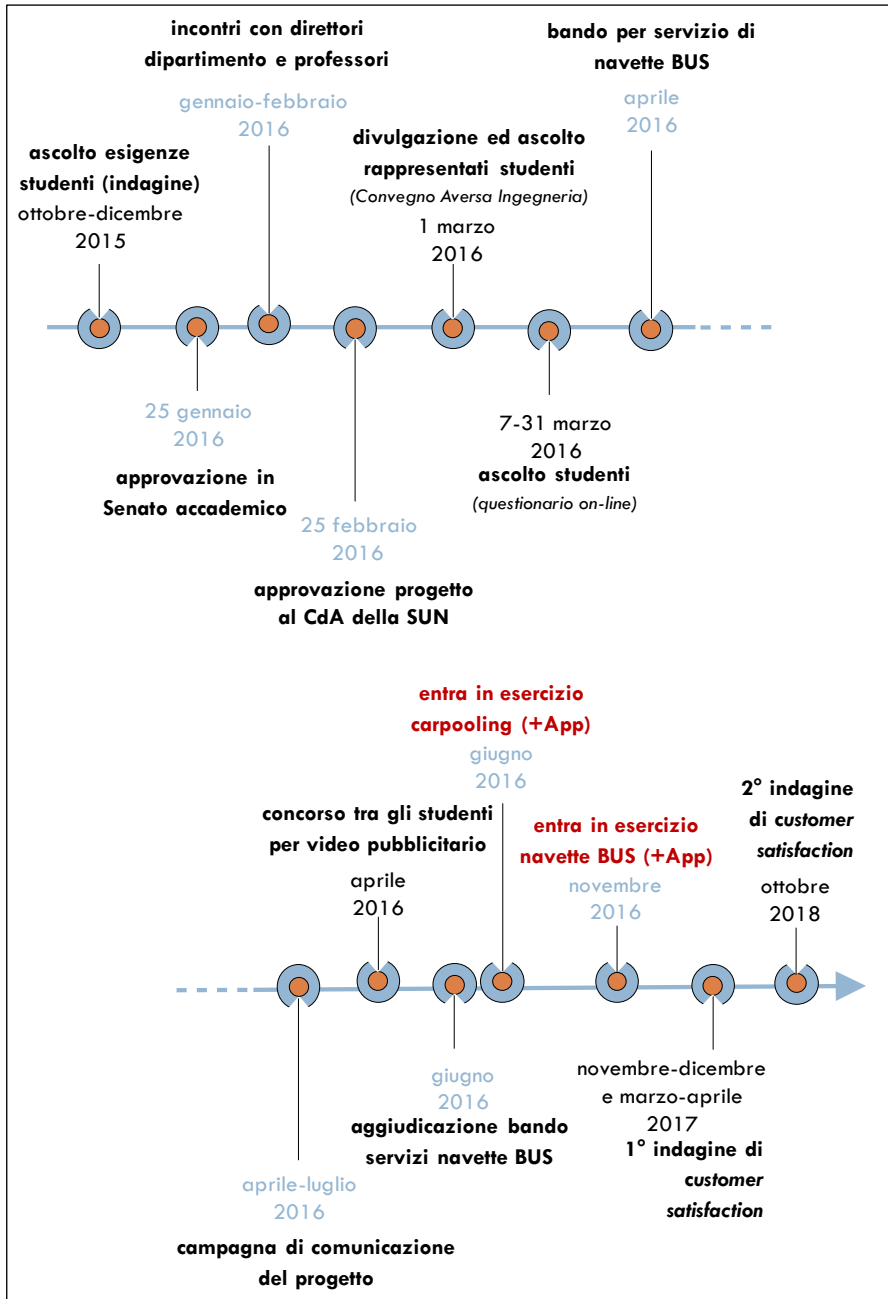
incontri con direttori dipartimento e professori

bando per servizio di navette BUS

gennaio-febbraio 2016

aprile 2016

divulgazione ed ascolto rappresentati studenti
(Convegno Aversa Ingegneria)
1 marzo
2016

ascolto esigenze studenti (indagine)
ottobre-dicembre
2015

25 gennaio
2016
approvazione in Senato accademico

25 febbraio
2016
approvazione progetto al CdA della SUN

7-31 marzo
2016
ascolto studenti
(questionario on-line)

entra in esercizio carpooling (+App)
giugno
2016

concorso tra gli studenti per video pubblicitario
aprile
2016

entra in esercizio navette BUS (+App)
novembre
2016

2° indagine di customer satisfaction
ottobre
2018

giugno
2016
aggiudicazione bando servizi navette BUS

novembre-dicembre e marzo-aprile
2017
1° indagine di customer satisfaction

aprile-luglio
2016
campagna di comunicazione del progetto